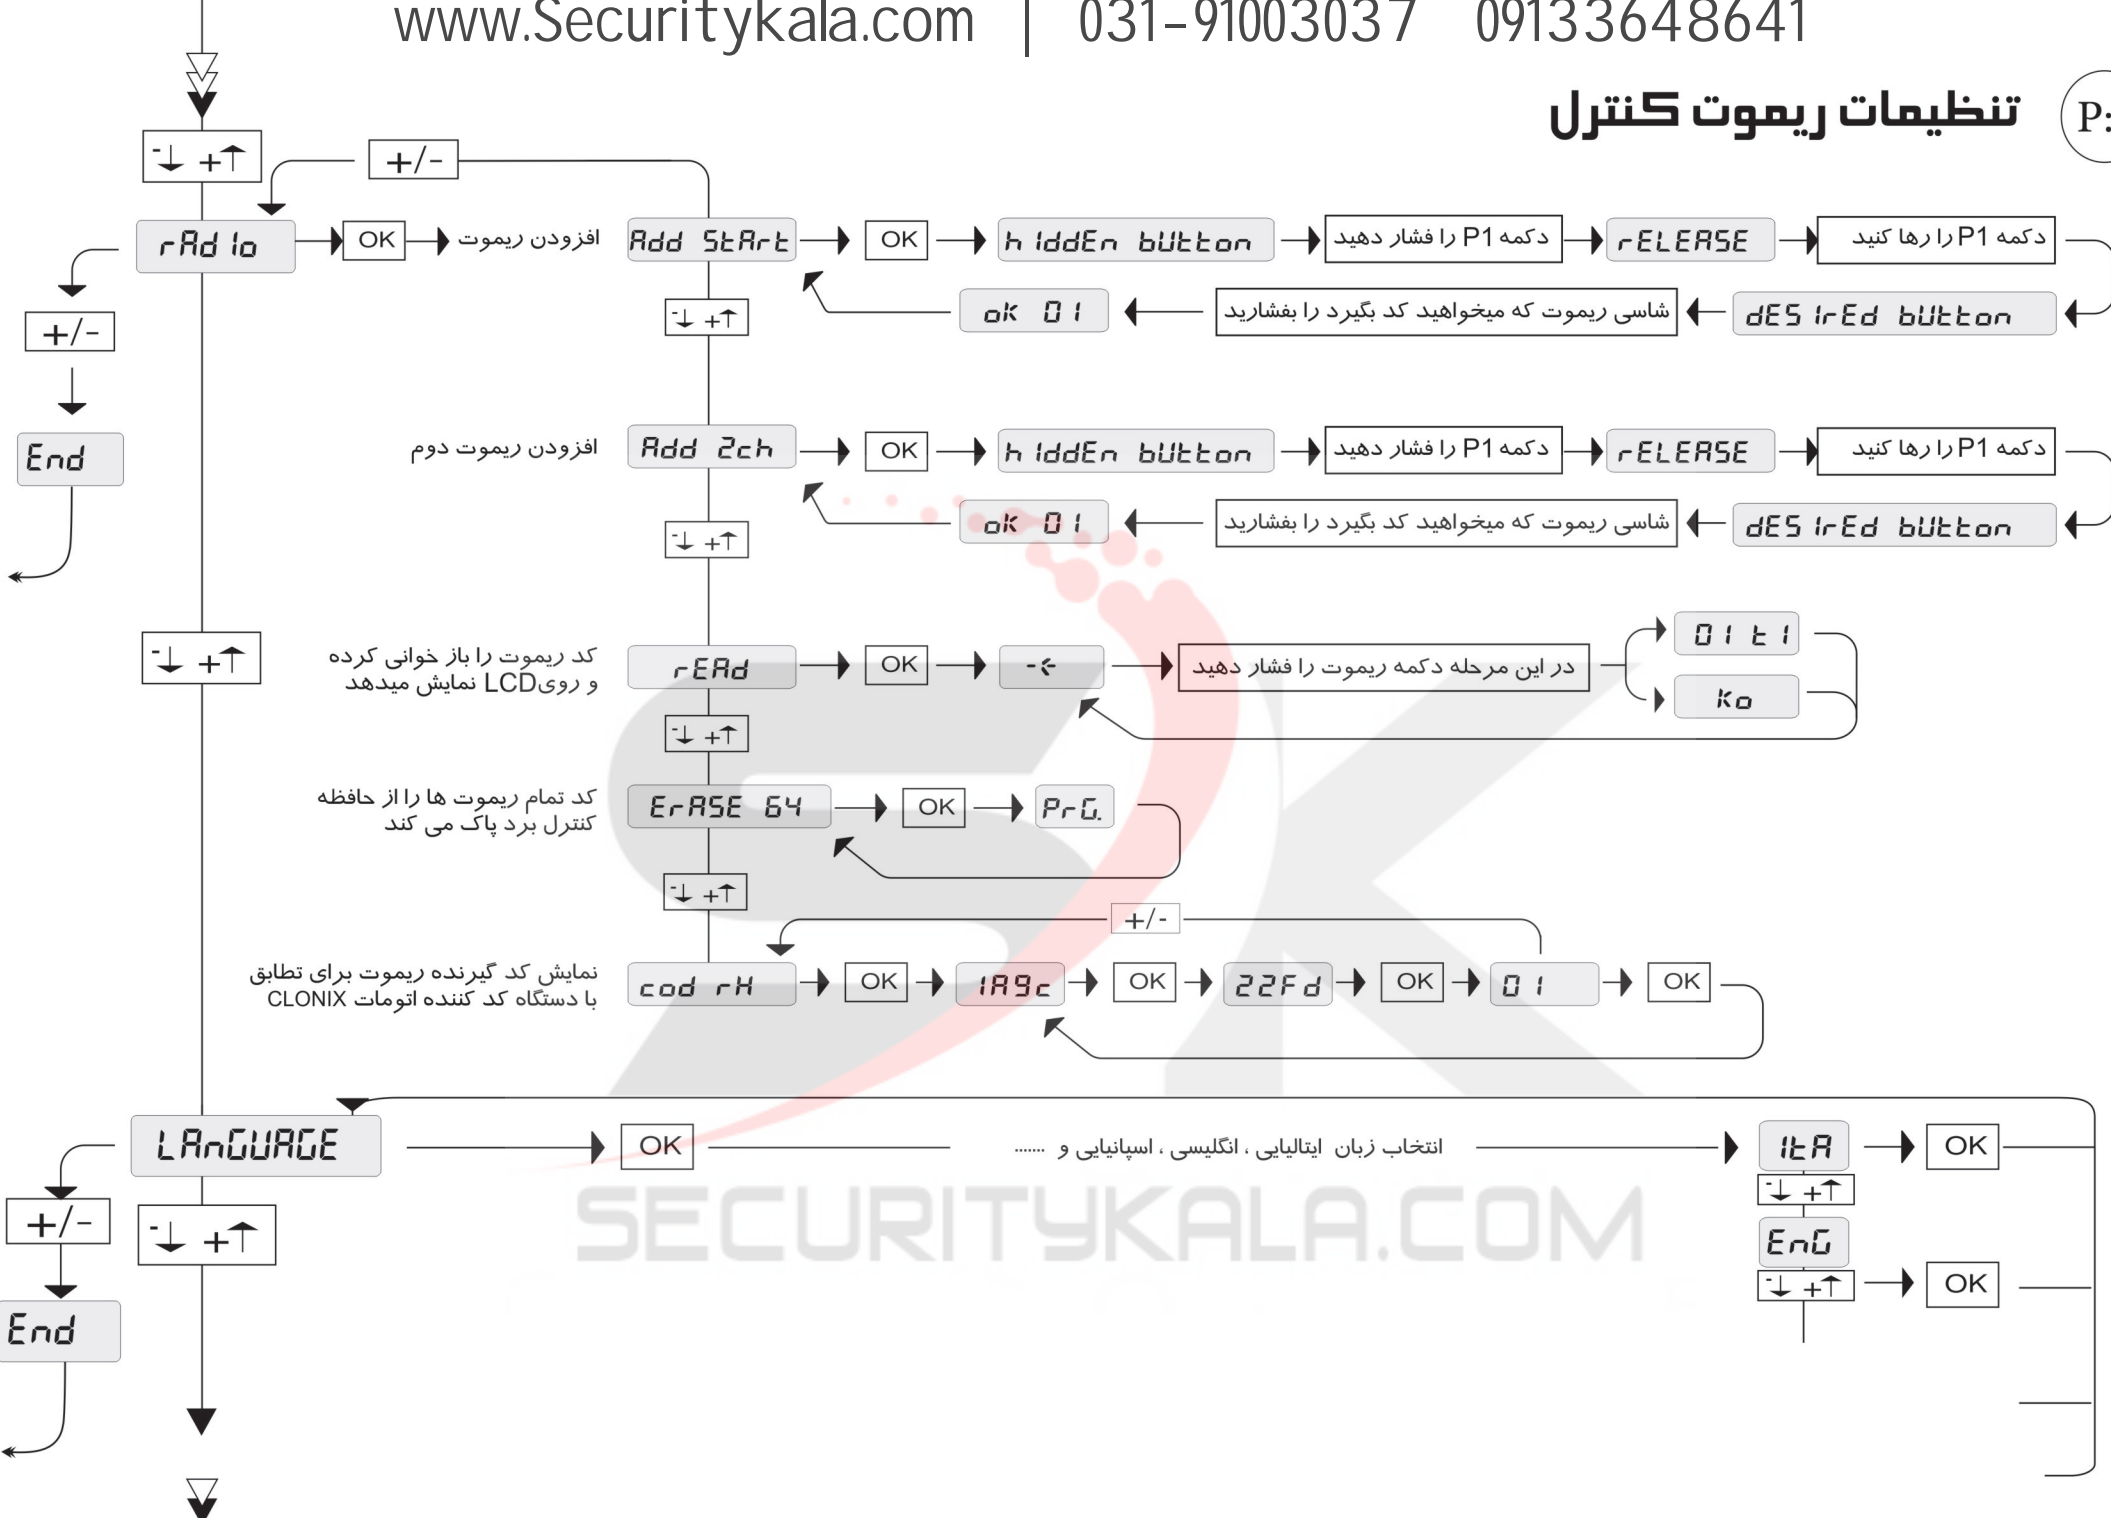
www.Securitykala.com | 031-91003037 09133648641

تنظیمات ریموت کنترل

P:

+/-

rAd io

OK

افزودن ریموت

Add StArt

OK

h iddEn bUttOn

دکمه P1 را فشار دهید

rELEASE

دکمه P1 را رها کنید

+/-

ok 01

شاسی ریموت که میخواهید کد بگیرد را بفشارید

dES irEd bUttOn

End

افزودن ریموت دوم

Add 2ch

OK

h iddEn bUttOn

دکمه P1 را فشار دهید

rELEASE

دکمه P1 را رها کنید

ok 01

شاسی ریموت که میخواهید کد بگیرد را بفشارید

dES irEd bUttOn

01 t1

کد ریموت را باز خوانی کرده و روی LCD نمایش میدهد

rEAd

OK

-<

در این مرحله دکمه ریموت را فشار دهید

Ko

کد تمام ریموت ها را از حافظه کنترل برد پاک می کند

ErASE 64

OK

PrG.

+/-

نمایش کد گیرنده ریموت برای تطابق با دستگاه کد کننده اتومات CLONIX

cod rH

OK

1A9c

OK

22Fd

OK

01

OK

LAnGUAGE

OK

انتخاب زبان ایتالیایی ، انگلیسی ، اسپانیایی و ......

itA

OK

+/-

EnG

OK

End

SECURITYKALA.COM